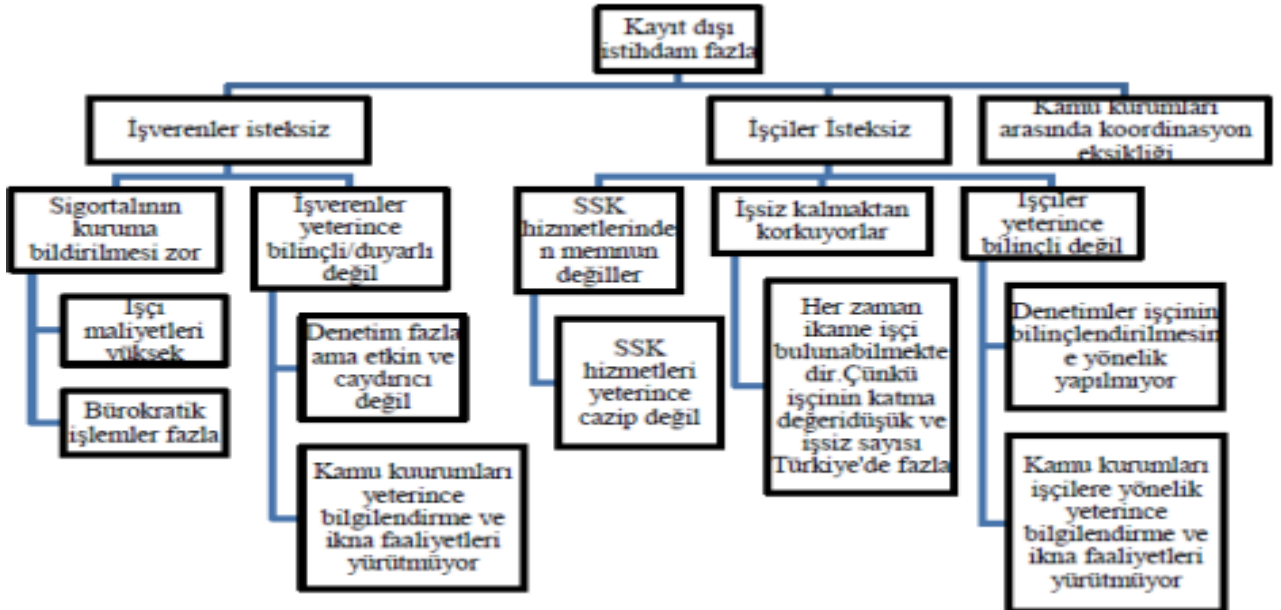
Kayıt dışı istihdam fazla

İşverenler isteksiz

İşçiler İsteksiz

Kamu kurumları arasında koordinasyon eksikliği

Sigortalının kuruma bildirilmesi zor

İşçi maliyetleri yüksek

Bürokratik işlemler fazla

İşverenler yeterince bilinçli/duyarlı değil

Denetim fazla ama etkin ve caydırıcı değil

Kamu kuurumları yeterince bilgilendirme ve ikna faaliyetleri yürütmüyor

SSK hizmetlerinden memnun değiller

SSK hizmetleri yeterince cazip değil

İşsiz kalmaktan korkuyorlar

Her zaman ikame işçi bulunabilmektedir.Çünkü işçinin katma değeridüşük ve işsiz sayısı Türkiye'de fazla

İşçiler yeterince bilinçli değil

Denetimler işçinin bilinçlendirilmesine yönelik yapılmıyor

Kamu kurumları işçilere yönelik yeterince bilgilendirme ve ikna faaliyetleri yürütmüyor